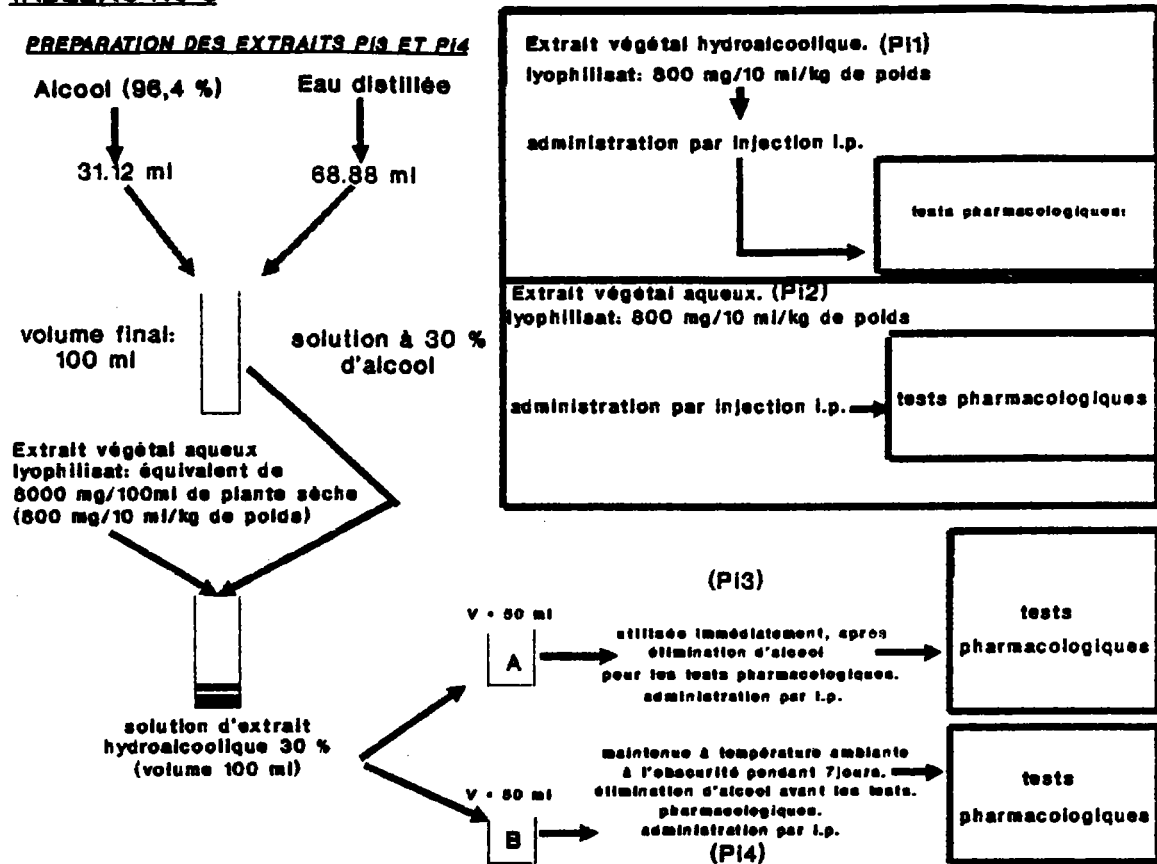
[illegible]

PREPARATION DES EXTRAITS PI3 ET PI4

Alcool (96,4 %)

Eau distillée

31.12 ml

68.88 ml

volume final: 100 ml

solution à 30 % d'alcool

Extrait végétal aqueux lyophilisat: équivalent de 8000 mg/100ml de plante sèche (800 mg/10 ml/kg de poids)

solution d'extrait hydroalcoolique 30 % (volume 100 ml)

Extrait végétal hydroalcoolique. (PI1)
lyophilisat: 800 mg/10 ml/kg de poids

administration par injection i.p.

tests pharmacologiques

Extrait végétal aqueux. (PI2)
lyophilisat: 800 mg/10 ml/kg de poids

administration par injection i.p.

tests pharmacologiques

(PI3)

V = 50 ml

A

utilisée immédiatement, apres élimination d'alcool pour les tests pharmacologiques. administration par i.p.

tests pharmacologiques

V = 50 ml

B

maintenue à température ambiante à l'obscurité pendant 7jours. élimination d'alcool avant les tests. pharmacologiques. administration par i.p.

(PI4)

tests pharmacologiques